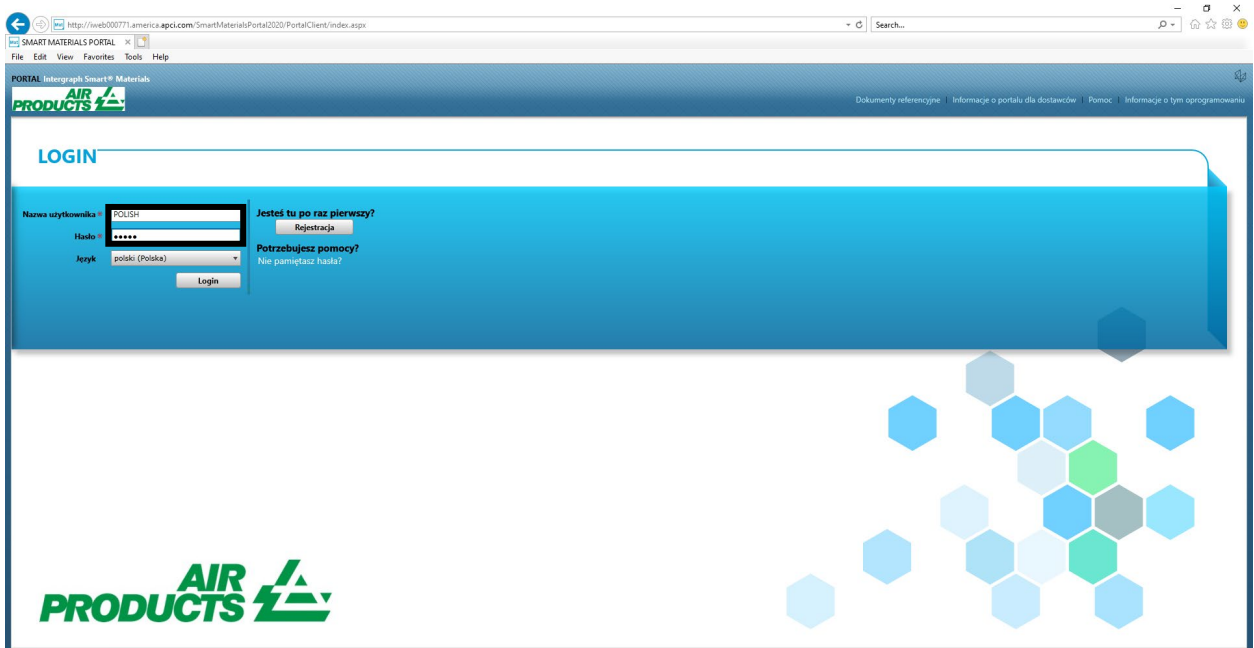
http://iweb000771.america.apci.com/SmartMaterialsPortal2020/PortalClient/index.aspx

Search...

SMART MATERIALS PORTAL ×

File Edit View Favorites Tools Help

PORTAL Intergraph Smart® Materials

AIR PRODUCTS

Dokumenty referencyjne | Informacje o portalu dla dostawców | Pomoc | Informacje o tym oprogramowaniu

LOGIN

Nazwa użytkownika * POLISH

Hasło * •••••

Język polski (Polska)

Login

Jesteś tu po raz pierwszy?

Rejestracja

Potrzebujesz pomocy?

Nie pamiętasz hasła?

AIR PRODUCTS